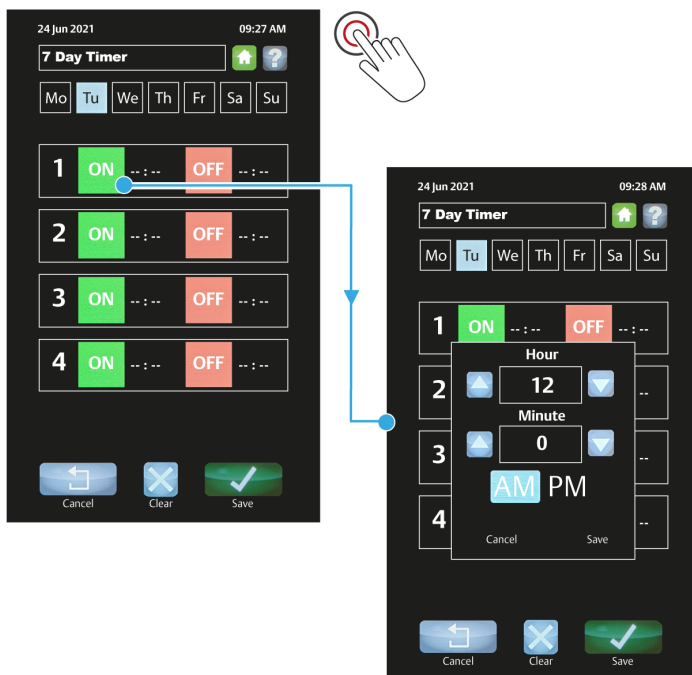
24 Jun 2021 09:27 AM

7 Day Timer

Mo Tu We Th Fr Sa Su

1 ON -- : -- OFF -- : --

2 ON -- : -- OFF -- : --

3 ON -- : -- OFF -- : --

4 ON -- : -- OFF -- : --

Cancel Clear Save

24 Jun 2021 09:28 AM

7 Day Timer

Mo Tu We Th Fr Sa Su

1 ON -- : -- OFF -- : --

2 --

3 --

4 --

Hour

12

Minute

0

AM PM

Cancel Save

Cancel Clear Save